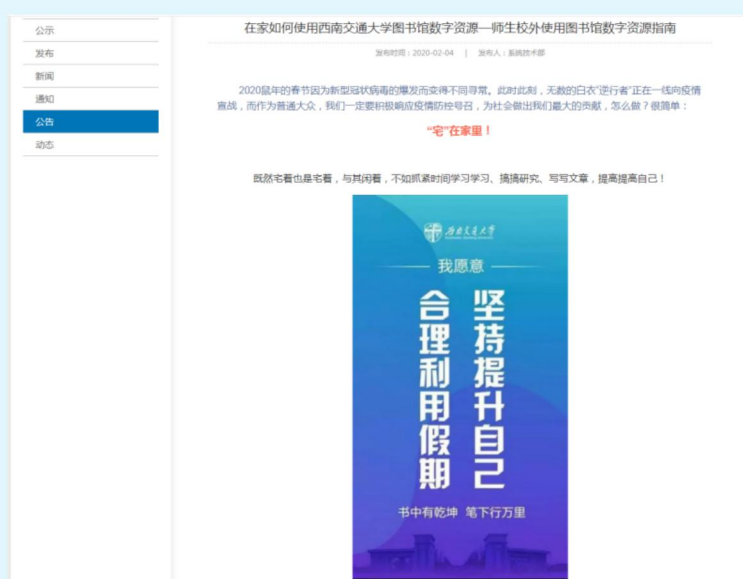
公示
发布
新闻
通知
公告
动态

在家如何使用西南交通大学图书馆数字资源—师生校外使用图书馆数字资源指南

发布时间：2020-02-04 | 发布人：系统技术部

2020鼠年的春节因为新型冠状病毒的爆发而变得不同寻常。此时此刻，无数的白衣"逆行者"正在一线向疫情宣战，而作为普通大众，我们一定要积极响应疫情防控号召，为社会做出我们最大的贡献，怎么做？很简单：

"宅"在家里！

既然宅着也是宅着，与其闲着，不如抓紧时间学习学习、搞搞研究、写写文章，提高提高自己！

西南交通大学

我愿意

坚持提升自己

合理利用假期

书中有乾坤 笔下行万里